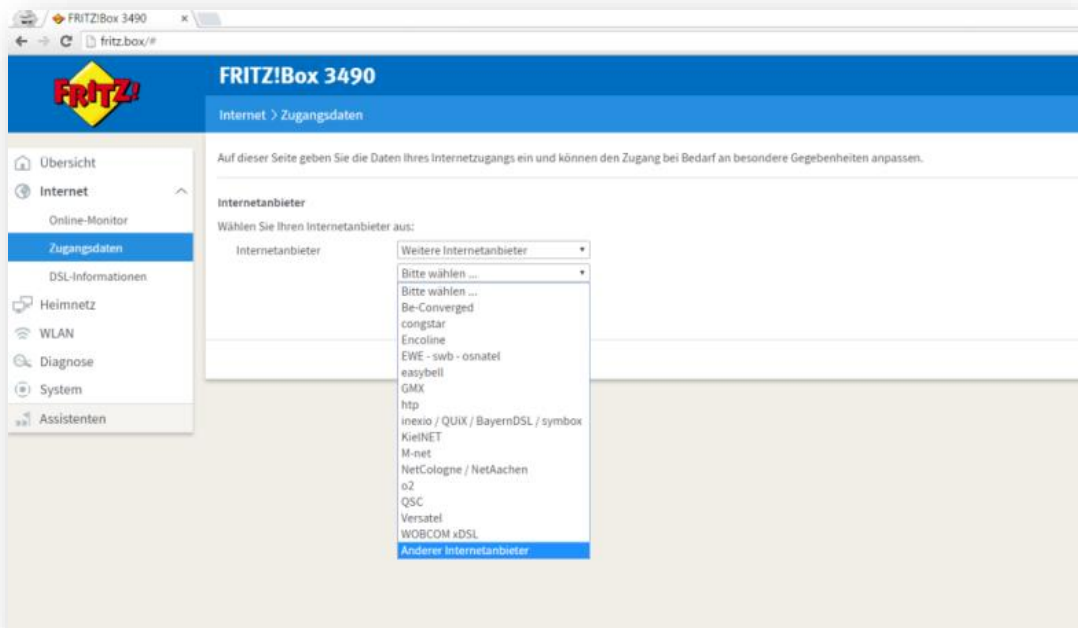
FRITZ!Box 3490 ×

fritz.box/#

FRITZ!

FRITZ!Box 3490

Internet > Zugangsdaten

Übersicht

Internet

Online-Monitor

Zugangsdaten

DSL-Informationen

Heimnetz

WLAN

Diagnose

System

Assistenten

Auf dieser Seite geben Sie die Daten Ihres Internetzugangs ein und können den Zugang bei Bedarf an besondere Gegebenheiten anpassen.

Internetanbieter

Wählen Sie Ihren Internetanbieter aus:

Internetanbieter

Weitere Internetanbieter

Bitte wählen ...

Bitte wählen ...
Be-Converged
congstar
Encoline
EWE - swb - osnatel
easybell
GMX
htp
inexio / QUiX / BayernDSL / symbox
KielNET
M-net
NetCologne / NetAachen
o2
QSC
Versatel
WOBCOM xDSL
Anderer Internetanbieter